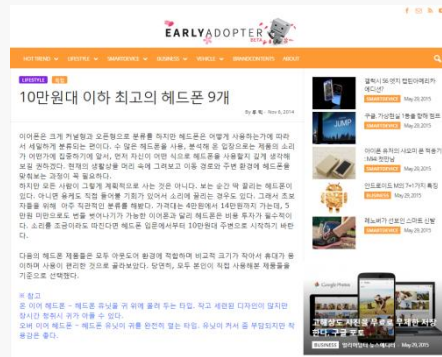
EARLYADOPTER

HOT TRENDS | LIFESTYLE | SMARTDEVICE | BUSINESS | VEHICLE | BRANDCONTENTS | ABOUT

LIFESTYLE | 제품

10만원대 이하 최고의 헤드폰 9개

By 홍 픽 - Nov 6, 2014

이어폰은 크게 커널형과 오픈형으로 분류를 하지만 헤드폰은 어떻게 사용하는가에 따라서 세밀하게 분류되는 편이다. 수 많은 헤드폰을 사용, 분석해 온 입장으로는 제품의 소리가 어떤가에 집중하기에 앞서, 먼저 자신이 어떤 식으로 헤드폰을 사용할지 길게 생각해 보길 권하겠다. 현재의 생활상을 머리 속에 그려보고 이용 경로와 주된 환경에 헤드폰을 맞춰보는 과정이 꼭 필요하다.

하지만 모든 사람이 그렇게 계획적으로 사는 것은 아니다. 보는 순간 딱 끌리는 헤드폰이 있다. 아니면 용도도 직접 들어볼 기회가 있어서 소리에 끌리는 경우도 있다. 그래서 조보자들을 위해 아주 직관적인 분류를 해봤다. 가격대는 4만원에서 14만원까지 가는데, 5만원 미만으로도 벤을 벗어나기가 가능한 이어폰과 달리 헤드폰은 비용 투자가 필수적이다. 소리를 조금이라도 따진다면 헤드폰 입문에서부터 10만원대 주변으로 시작하기 바란다.

다음의 헤드폰 제품들은 모두 아웃도어 환경에 적합하며 비교적 크기가 작아서 휴대가 용이하며 사용이 편리한 것으로 골라보았다. 당연히, 모두 본인이 직접 사용해본 제품들을 기준으로 선택했다.

※ 참고
온 이어 헤드폰 – 헤드폰 쿠션을 귀 위에 올려 두는 타입. 작고 세련된 디자인이 많지만 장시간 청취시 귀가 아플 수 있다.
오버 이어 헤드폰 – 헤드폰 쿠션이 귀를 완전히 덮는 타입. 쿠션이 커서 좀 부담되지만 착용감은 좋다.

갤럭시 S6 엣지 컬렉터에디션?
May 29, 2015

구글, 가상현실 기술을 위한 '점프' 공개
SMARTDEVICE May 29, 2015

아이폰 유저의 시선의 문제로 iM4 잇따라
SMARTDEVICE May 29, 2015

안드로이드 M의 7가지 특징
SMARTDEVICE May 29, 2015

채노비가 선보인 스마트 신발
SMARTDEVICE May 29, 2015

고해상도 사진을 무료로 무제한 저장한다, 구글 포토
BUSINESS